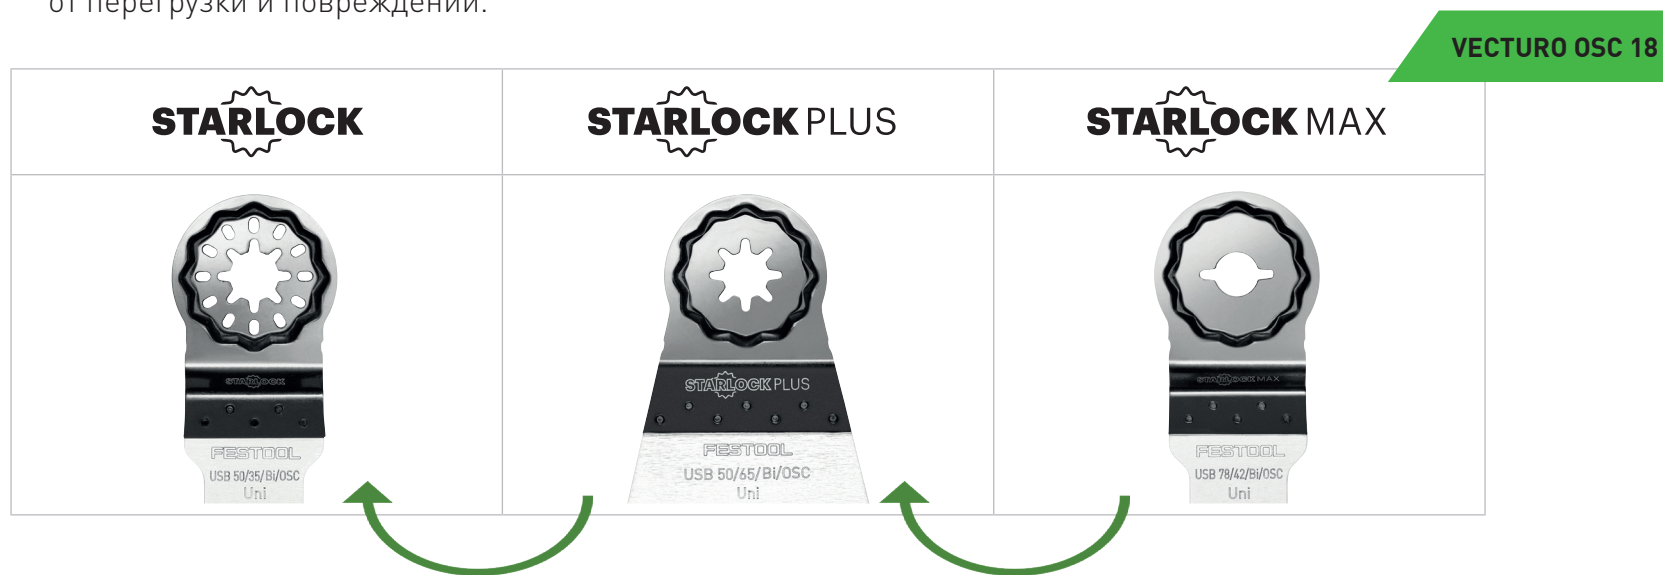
от перегрузки и повреждений.

VECTURO OSC 18

| STARLOCK | STARLOCK PLUS | STARLOCK MAX |
|---|---|---|
| STARLOCK FESTOOL USB 50/35/Bi/OSC Uni | STARLOCK PLUS FESTOOL USB 50/65/Bi/OSC Uni | STARLOCK MAX FESTOOL USB 78/42/Bi/OSC Uni |